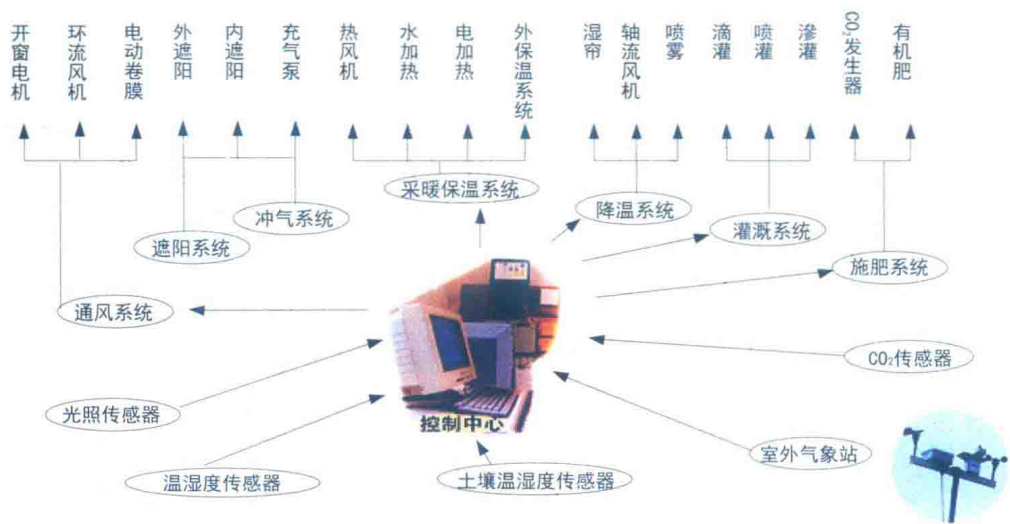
开窗电机
环流风机
电动卷膜
外遮阳
内遮阳
充气泵
热风机
水加热
电加热
外保温系统
湿帘
轴流风机
喷雾
滴灌
喷灌
渗灌
$CO_2$发生器
有机肥

采暖保温系统
冲气系统
遮阳系统
降温系统
灌溉系统
施肥系统
通风系统
$CO_2$传感器
控制中心
光照传感器
室外气象站
温湿度传感器
土壤温湿度传感器